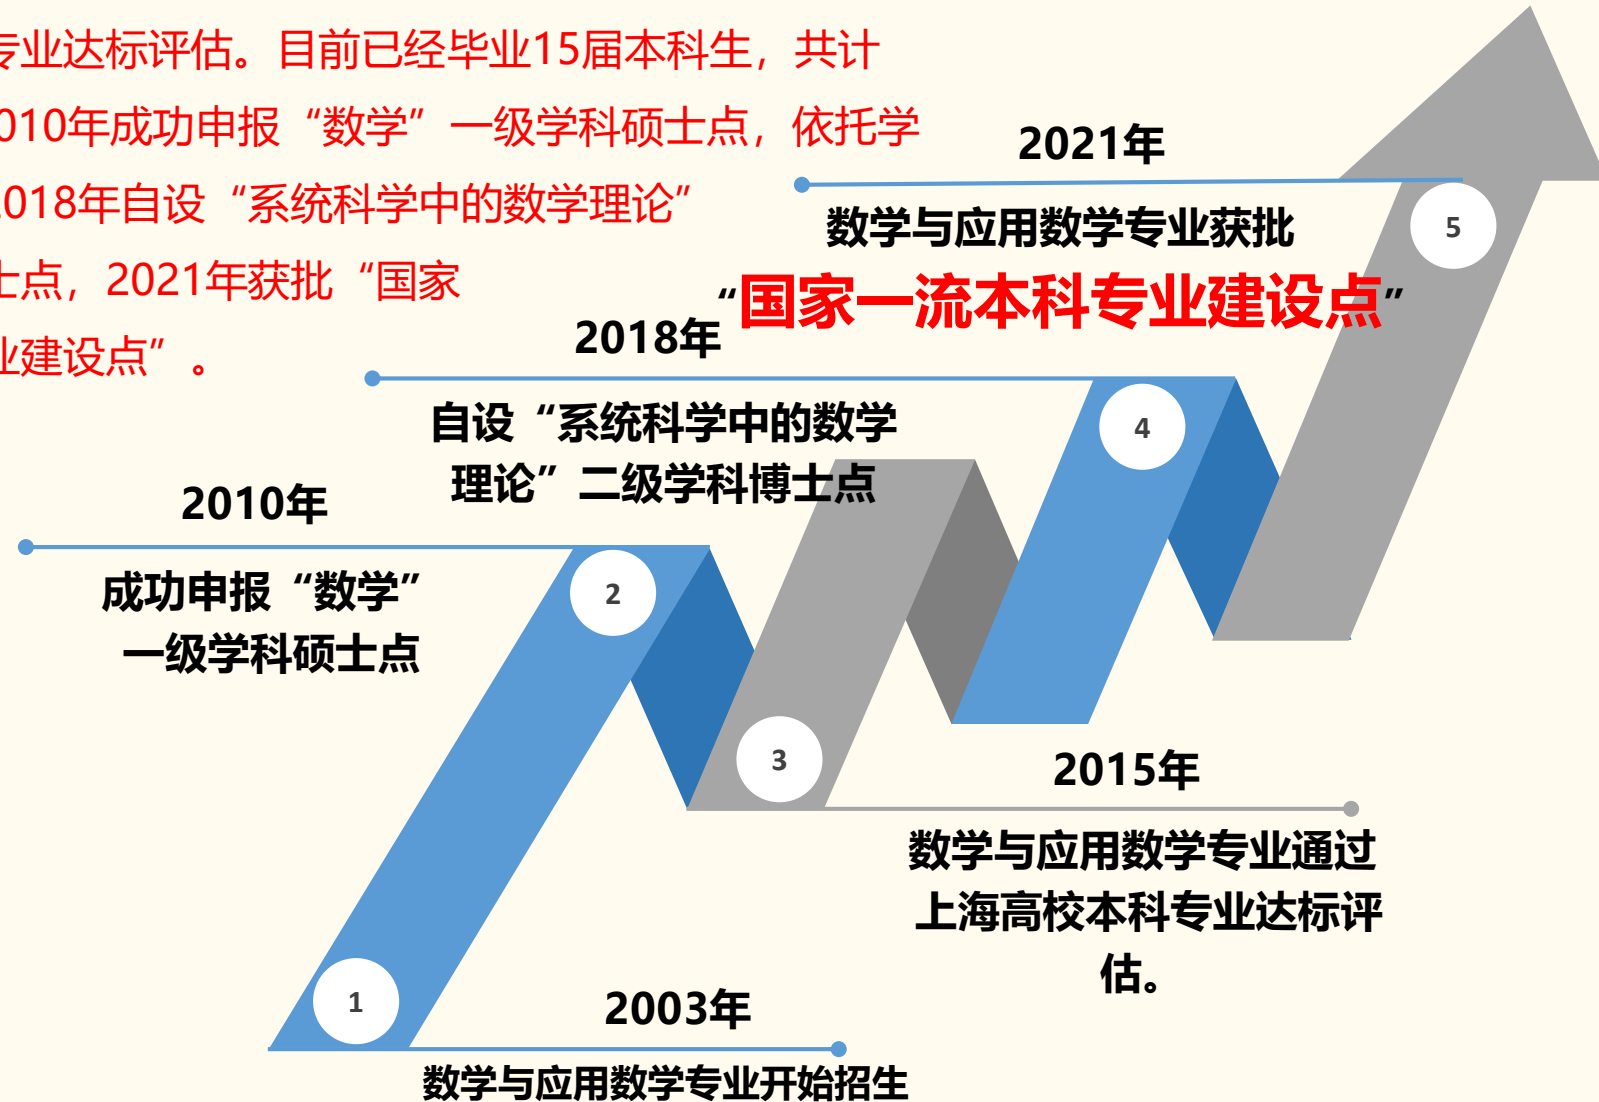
专业达标评估。目前已经毕业15届本科生，共计
010年成功申报“数学”一级学科硕士点，依托学
018年自设“系统科学中的数学理论”
士点，2021年获批“国家
业建设点”。

2021年
数学与应用数学专业获批
“国家一流本科专业建设点”

5

2018年
自设“系统科学中的数学理论”二级学科博士点

4

2010年
成功申报“数学”一级学科硕士点

2

3

2015年
数学与应用数学专业通过上海高校本科专业达标评估。

1

2003年
数学与应用数学专业开始招生